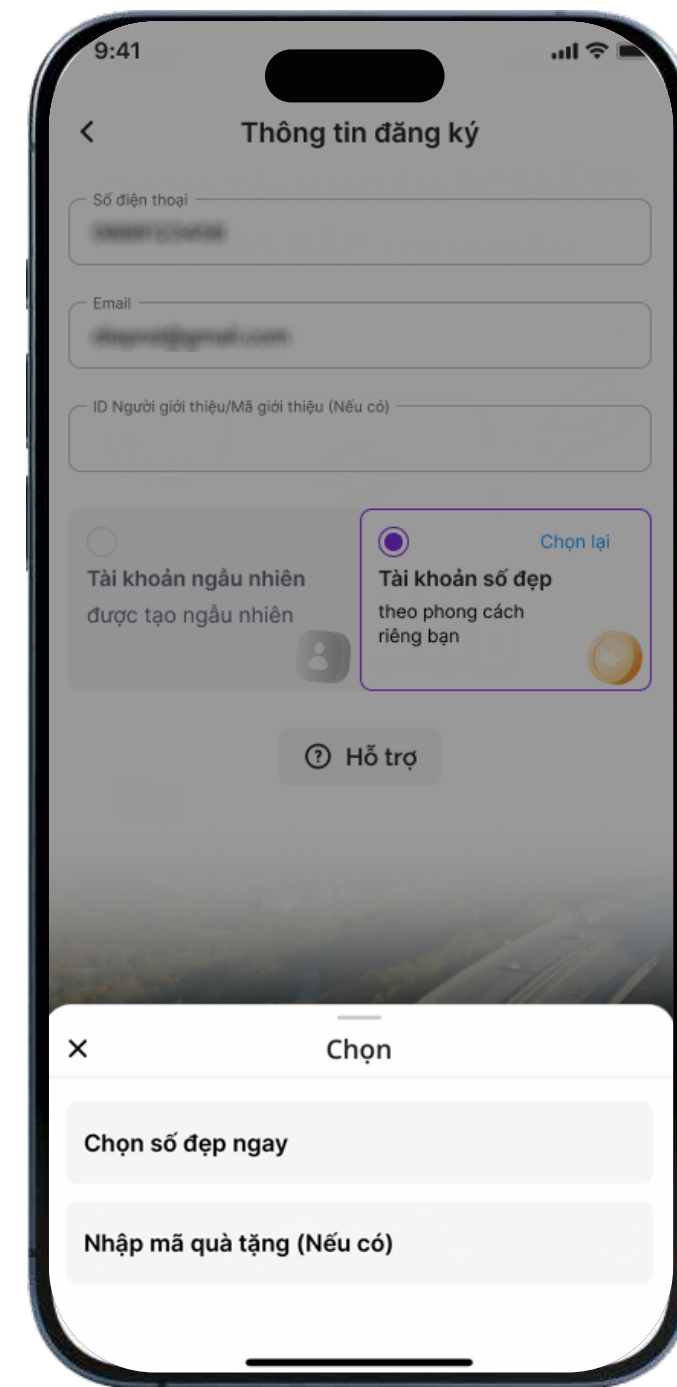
9:41

Thông tin đăng ký

Số điện thoại
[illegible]

Email
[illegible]

ID Người giới thiệu/Mã giới thiệu (Nếu có)

Tài khoản ngẫu nhiên
được tạo ngẫu nhiên

Chọn lại
Tài khoản số đẹp
theo phong cách riêng bạn

Hỗ trợ

Chọn

Chọn số đẹp ngay

Nhập mã quà tặng (Nếu có)